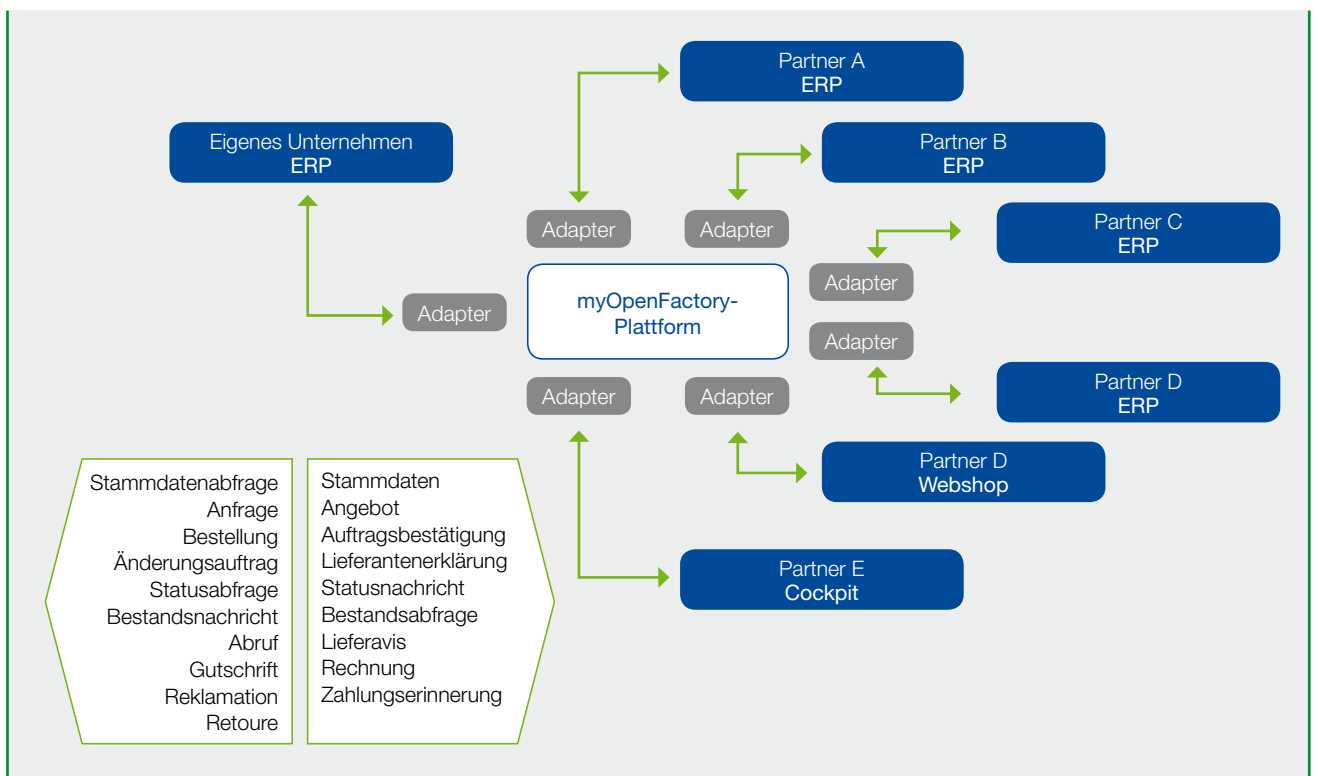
Partner A
ERP

Eigenes Unternehmen
ERP

Partner B
ERP

Adapter

Adapter

Partner C
ERP

Adapter

Adapter

myOpenFactory-Plattform

Adapter

Adapter

Adapter

Partner D
ERP

Partner D
Webshop

Stammdatenabfrage
Anfrage
Bestellung
Änderungsauftrag
Statusabfrage
Bestandsnachricht
Abruf
Gutschrift
Reklamation
Retoure

Stammdaten
Angebot
Auftragsbestätigung
Lieferantenerklärung
Statusnachricht
Bestandsabfrage
Lieferavis
Rechnung
Zahlungserinnerung

Partner E
Cockpit